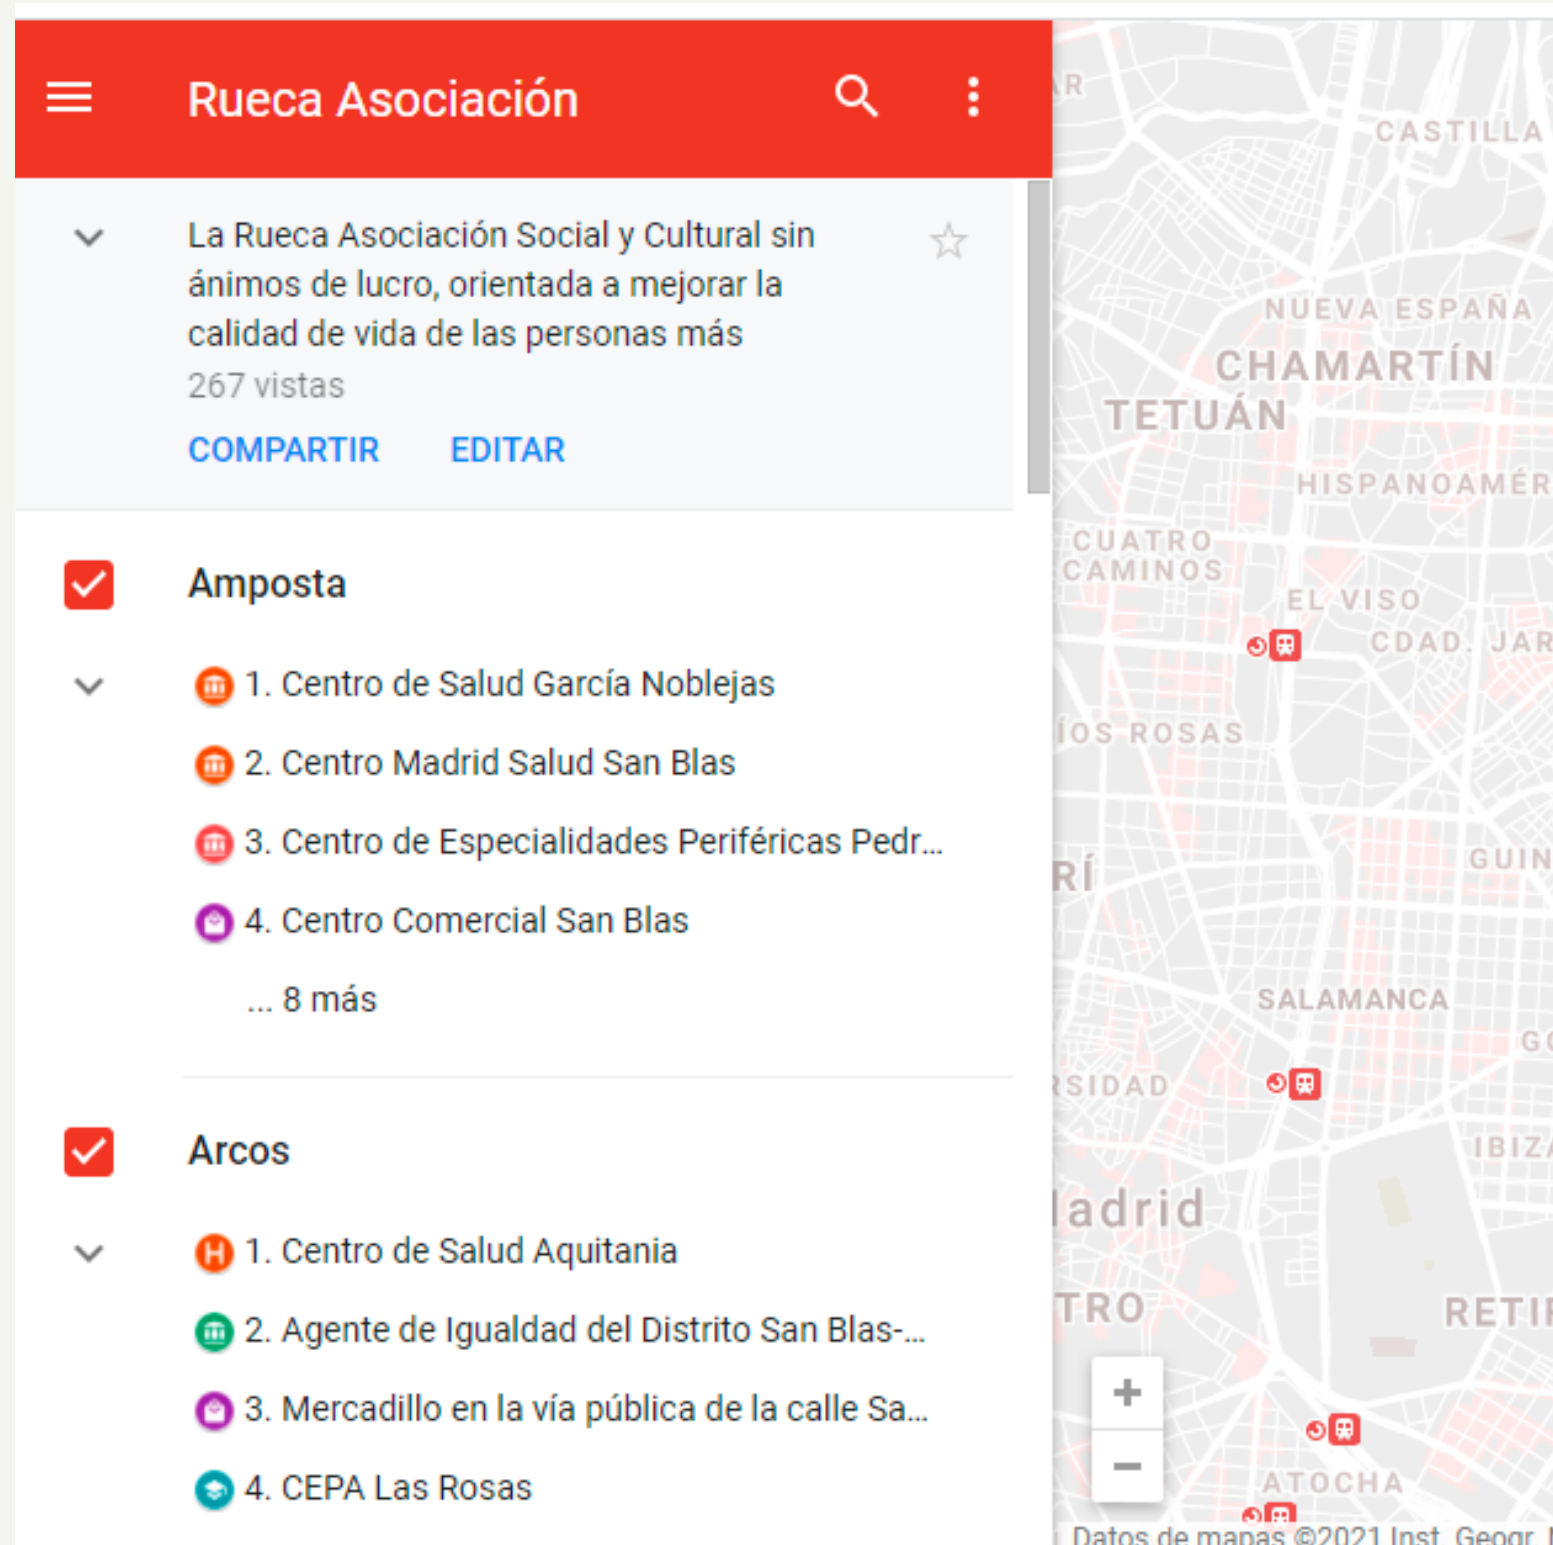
Rueca Asociación

La Rueca Asociación Social y Cultural sin ánimos de lucro, orientada a mejorar la calidad de vida de las personas más
267 vistas

COMPARTIR EDITAR

Amposta

1. Centro de Salud García Noblejas
2. Centro Madrid Salud San Blas
3. Centro de Especialidades Periféricas Pedr...
4. Centro Comercial San Blas
... 8 más

Arcos

1. Centro de Salud Aquitania
2. Agente de Igualdad del Distrito San Blas-...
3. Mercadillo en la vía pública de la calle Sa...
4. CEPA Las Rosas

AR
CASTILLA
NUEVA ESPAÑA
CHAMARTÍN
TETUÁN
HISPANOAMÉR
CUATRO CAMINOS
EL VISO
CDAD. JAR
íOS ROSAS
GUIN
RÍ
SALAMANCA
G
RSIDAD
IBIZA
ladrid
TRO
RETI
ATOCHA
+
−
Datos de mapas ©2021 Inst. Geogr.